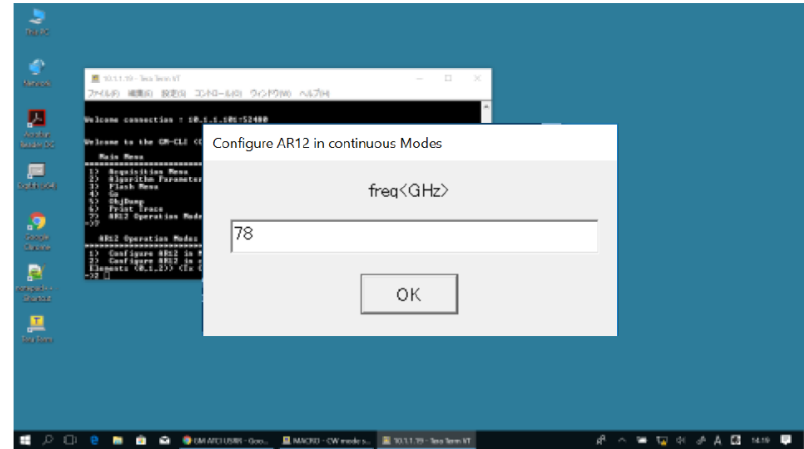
This PC

Network

Acrobat Reader DC

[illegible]

Google Chrome

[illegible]

Tera Term

10.1.1.19 - Tera Term VT

ファイル(F) 編集(E) 設定(S) コントロール(O) ウィンドウ(W) ヘルプ(H)

Welcome connection : 10.1.1.101:52400

Welcome to the GM-CLI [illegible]

Main Menu

1> Acquisition Menu
2> Algorithm Parameter
3> Flash Menu
4> Go
5> ObjDump
6> Print Trace
7> AR12 Operation Mode
>>8

AR12 Operation Modes

1> Configure AR12 in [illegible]
2> Configure AR12 in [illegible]
Elements (0,1,2)> (to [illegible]
->2 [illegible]

Configure AR12 in continuous Modes

freq<GHz>

78

OK

GM AFCI USBR - Goo...

MACRO - CW mode s...

10.1.1.19 - Tera Term VT

A

14:19